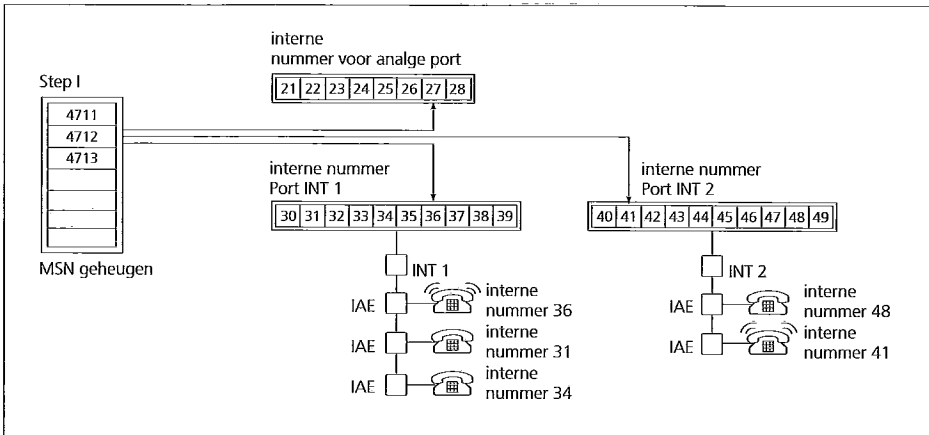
interne
nummer voor analge port

| 21 | 22 | 23 | 24 | 25 | 26 | 27 | 28 |
|---|---|---|---|---|---|---|---|

Step I

| 4711 |
|---|
| 4712 |
| 4713 |
| |
| |
| |
| |

MSN geheugen

interne nummer
Port INT 1

| 30 | 31 | 32 | 33 | 34 | 35 | 36 | 37 | 38 | 39 |
|---|---|---|---|---|---|---|---|---|---|

interne nummer
Port INT 2

| 40 | 41 | 42 | 43 | 44 | 45 | 46 | 47 | 48 | 49 |
|---|---|---|---|---|---|---|---|---|---|

INT 1

IAE interne nummer 36

IAE interne nummer 31

IAE interne nummer 34

INT 2

IAE interne nummer 48

IAE interne nummer 41